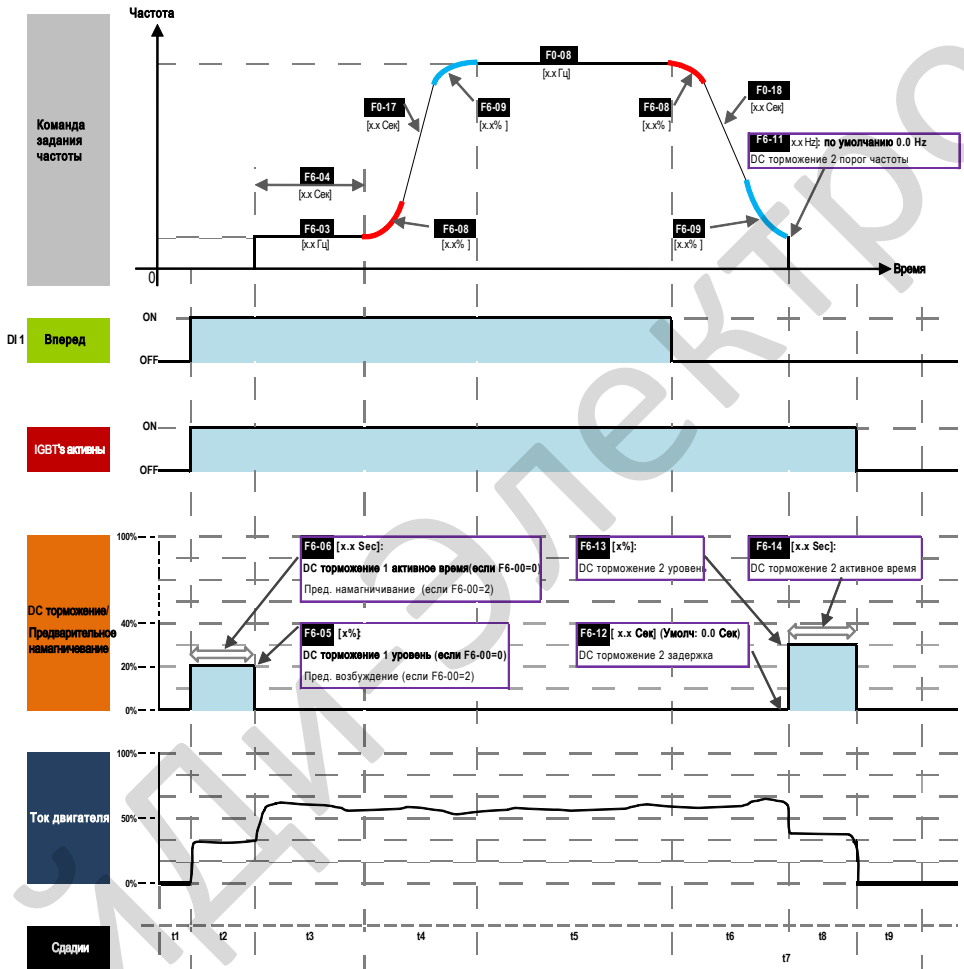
Частота

Команда задания частоты

F0-08
[x.x Гц]

F0-17
[x.x Сек]

F6-09
[x.x% ]

F6-08
[x.x% ]

F0-18
[x.x Сек]

F6-11 [x.x Hz]: по умолчанию 0.0 Hz
DC торможение 2 порог частоты

F6-04
[x.x Сек]

F6-03
[x.x Гц]

F6-08
[x.x% ]

F6-09
[x.x% ]

0

Время

DI 1 Вперед

ON
OFF

IGBT's активны

ON
OFF

DC торможение/ Предварительное намагничевание

100%
40%
20%
0%

F6-06 [x.x Sec]:
DC торможение 1 активное время(если F6-00=0)
Пред. намагничивание (если F6-00=2)

F6-05 [x%]:
DC торможение 1 уровень (если F6-00=0)
Пред. возбуждение (если F6-00=2)

F6-13 [x%]:
DC торможение 2 уровень

F6-12 [ x.x Сек] (Умолч: 0.0 Сек)
DC торможение 2 задержка

F6-14 [x.x Sec]:
DC торможение 2 активное время

Ток двигателя

100%
50%
0%

Сдадии

t1 t2 t3 t4 t5 t6 t7 t8 t9